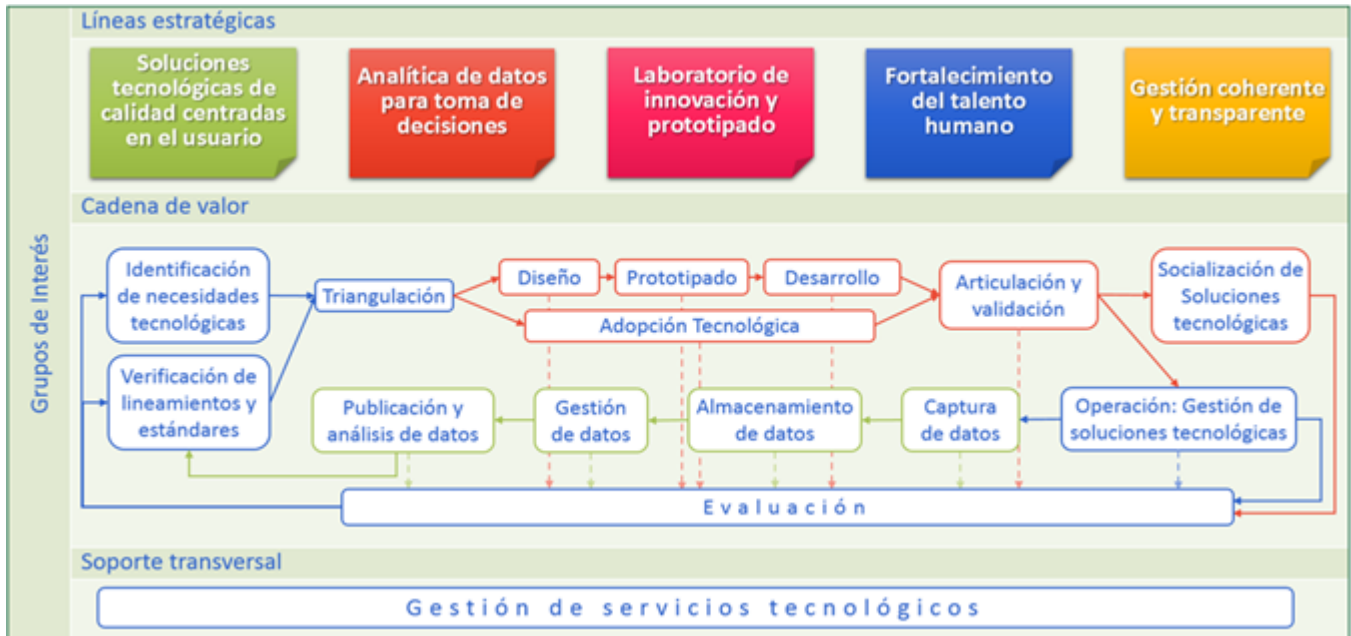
Líneas estratégicas

Soluciones tecnológicas de calidad centradas en el usuario

Analítica de datos para toma de decisiones

Laboratorio de innovación y prototipado

Fortalecimiento del talento humano

Gestión coherente y transparente

Cadena de valor

Grupos de Interés

Identificación de necesidades tecnológicas

Verificación de lineamientos y estándares

Triangulación

Diseño

Prototipado

Desarrollo

Adopción Tecnológica

Articulación y validación

Socialización de Soluciones tecnológicas

Publicación y análisis de datos

Gestión de datos

Almacenamiento de datos

Captura de datos

Operación: Gestión de soluciones tecnológicas

Evaluación

Soporte transversal

Gestión de servicios tecnológicos